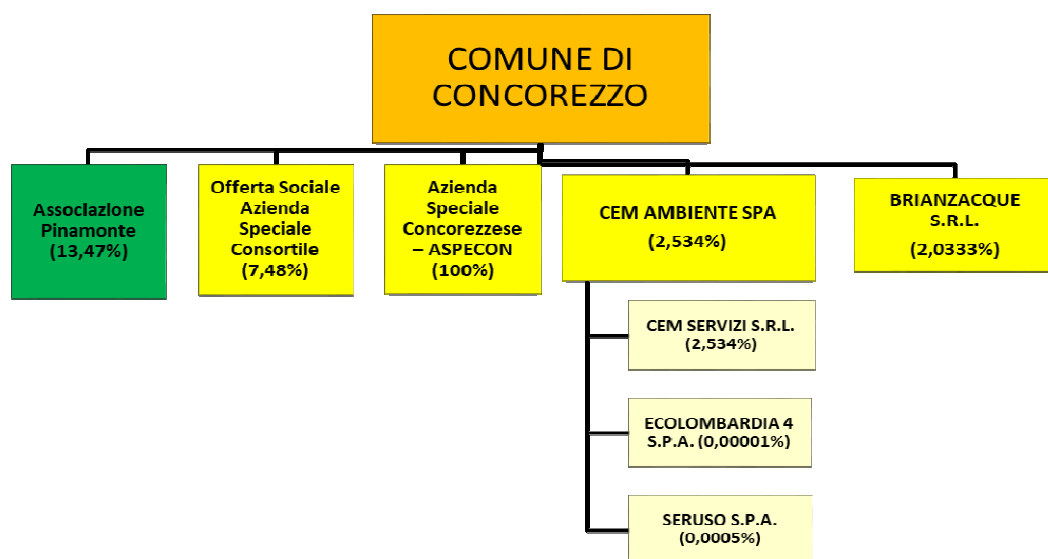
COMUNE DI CONCOREZZO

Associazione Pinamonte (13,47%)

Offerta Sociale Azienda Speciale Consortile (7,48%)

Azienda Speciale Concorezzese – ASPECON (100%)

CEM AMBIENTE SPA (2,534%)

BRIANZACQUE S.R.L. (2,0333%)

CEM SERVIZI S.R.L. (2,534%)

ECOLOMBARDIA 4 S.P.A. (0,00001%)

SERUSO S.P.A. (0,0005%)